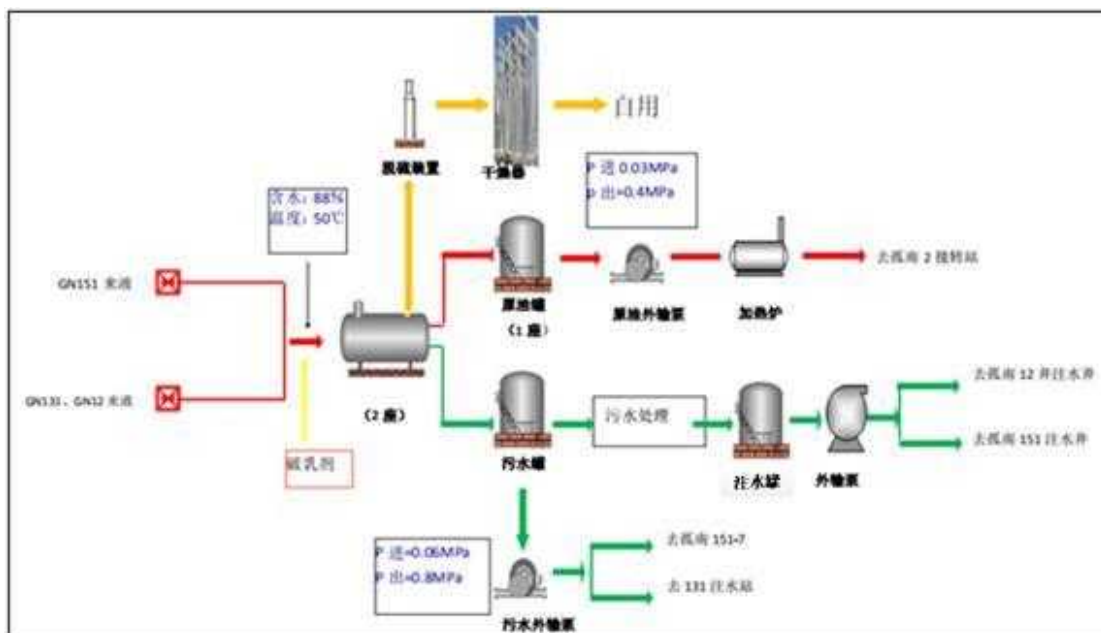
脱硫装置

干燥器

自用

P 进 0.03MPa
p 出=0.4MPa

含水：88%
温度：50℃

GN151 来液

GN131、GN12 来液

破乳剂

（2 座）

原油罐
（1 座）

原油外输泵

加热炉

去孤南 2 接转站

污水罐

污水处理

注水罐

外输泵

去孤南 12 井注水井

去孤南 151 注水井

P 进=0.06MPa
P 出=0.8MPa

污水外输泵

去孤南 151-7

去 131 注水站